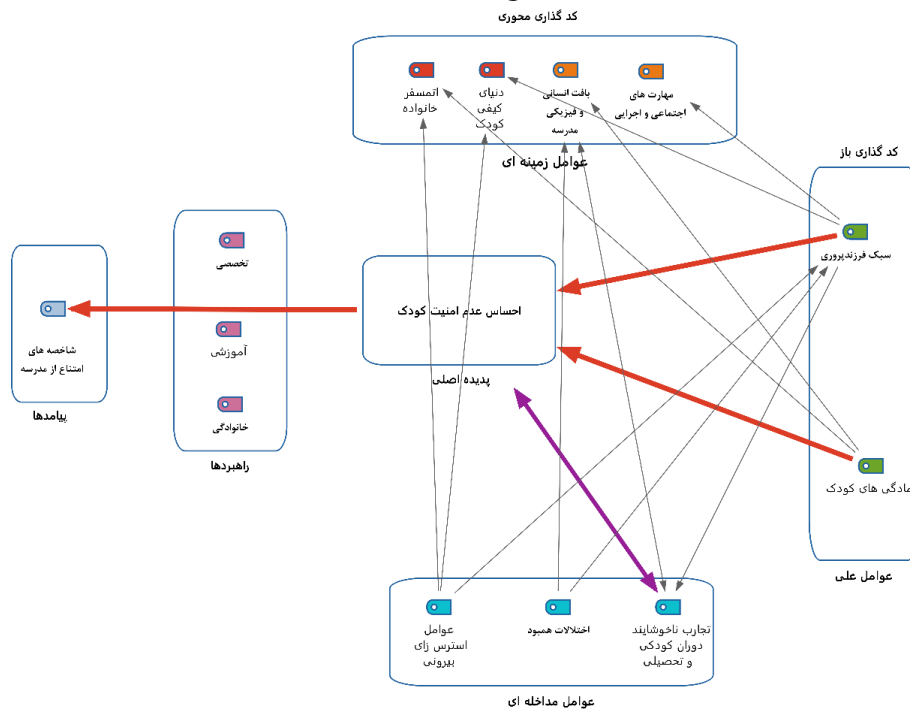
کد گذاری محوری

اتمسفر خانواده

دنیای کیفی کودک

بافت انسانی و فیزیکی مدرسه

مهارت های اجتماعی و اجرایی

عوامل زمینه ای

کد گذاری باز

سبک فرزندپروری

احساس عدم امنیت کودک

پدیده اصلی

تخصصی

آموزشی

خانوادگی

راهبردها

شاخصه های امتناع از مدرسه

پیامدها

آمادگی های کودک

عوامل علی

عوامل استرس زای بیرونی

اختلالات همبود

تجارب ناخوشایند دوران کودکی و تحصیلی

عوامل مداخله ای